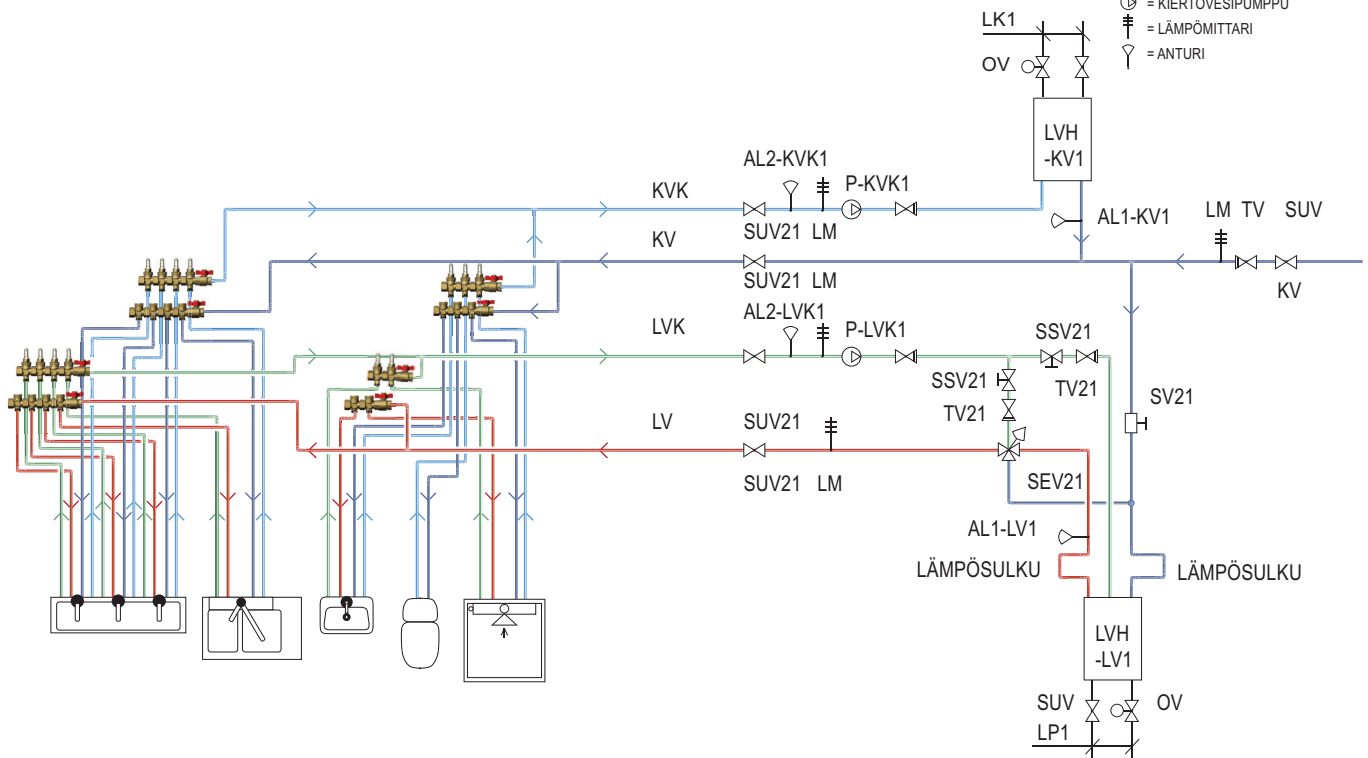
= KIERTOVESIPUMPPU
= LÄMPÖMITTARI
= ANTURI

LK1
OV
LVH
-KV1
AL1-KV1
LM TV SUV
KV

KVK
AL2-KVK1
P-KVK1
SUV21 LM
KV
SUV21 LM

LVK
AL2-LVK1
P-LVK1
SSV21
SSV21
TV21
TV21
SV21

LV
SUV21
SUV21 LM
SEV21
AL1-LV1
LÄMPÖSULKU
LÄMPÖSULKU
LVH
-LV1
SUV
OV
LP1